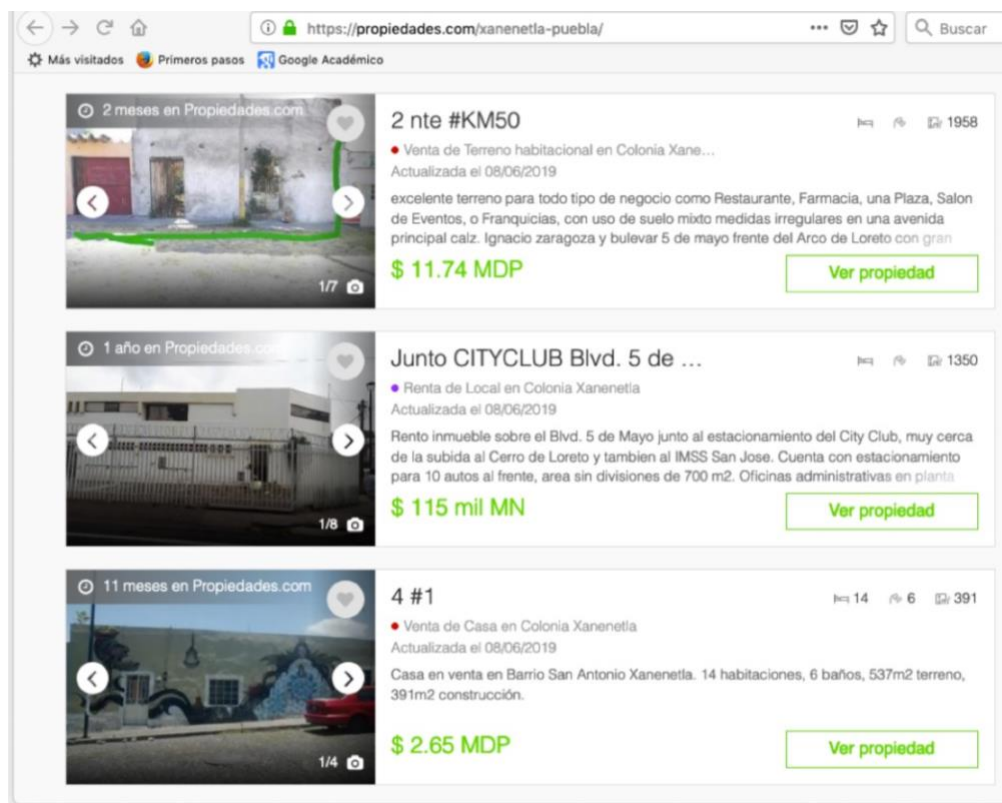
https://propiedades.com/xanenetla-puebla/ ··· Buscar

Más visitados Primeros pasos Google Académico

2 meses en Propiedades.com

1/7

2 nte #KM50

1958

• Venta de Terreno habitacional en Colonia Xane…

Actualizada el 08/06/2019

excelente terreno para todo tipo de negocio como Restaurante, Farmacia, una Plaza, Salon de Eventos, o Franquicias, con uso de suelo mixto medidas irregulares en una avenida principal calz. Ignacio zaragoza y bulevar 5 de mayo frente del Arco de Loreto con gran

$ 11.74 MDP

Ver propiedad

1 año en Propiedades.com

1/8

Junto CITYCLUB Blvd. 5 de …

1350

• Renta de Local en Colonia Xanenetla

Actualizada el 08/06/2019

Rento inmueble sobre el Blvd. 5 de Mayo junto al estacionamiento del City Club, muy cerca de la subida al Cerro de Loreto y tambien al IMSS San Jose. Cuenta con estacionamiento para 10 autos al frente, area sin divisiones de 700 m2. Oficinas administrativas en planta

$ 115 mil MN

Ver propiedad

11 meses en Propiedades.com

1/4

4 #1

14 6 391

• Venta de Casa en Colonia Xanenetla

Actualizada el 08/06/2019

Casa en venta en Barrio San Antonio Xanenetla. 14 habitaciones, 6 baños, 537m2 terreno, 391m2 construcción.

$ 2.65 MDP

Ver propiedad